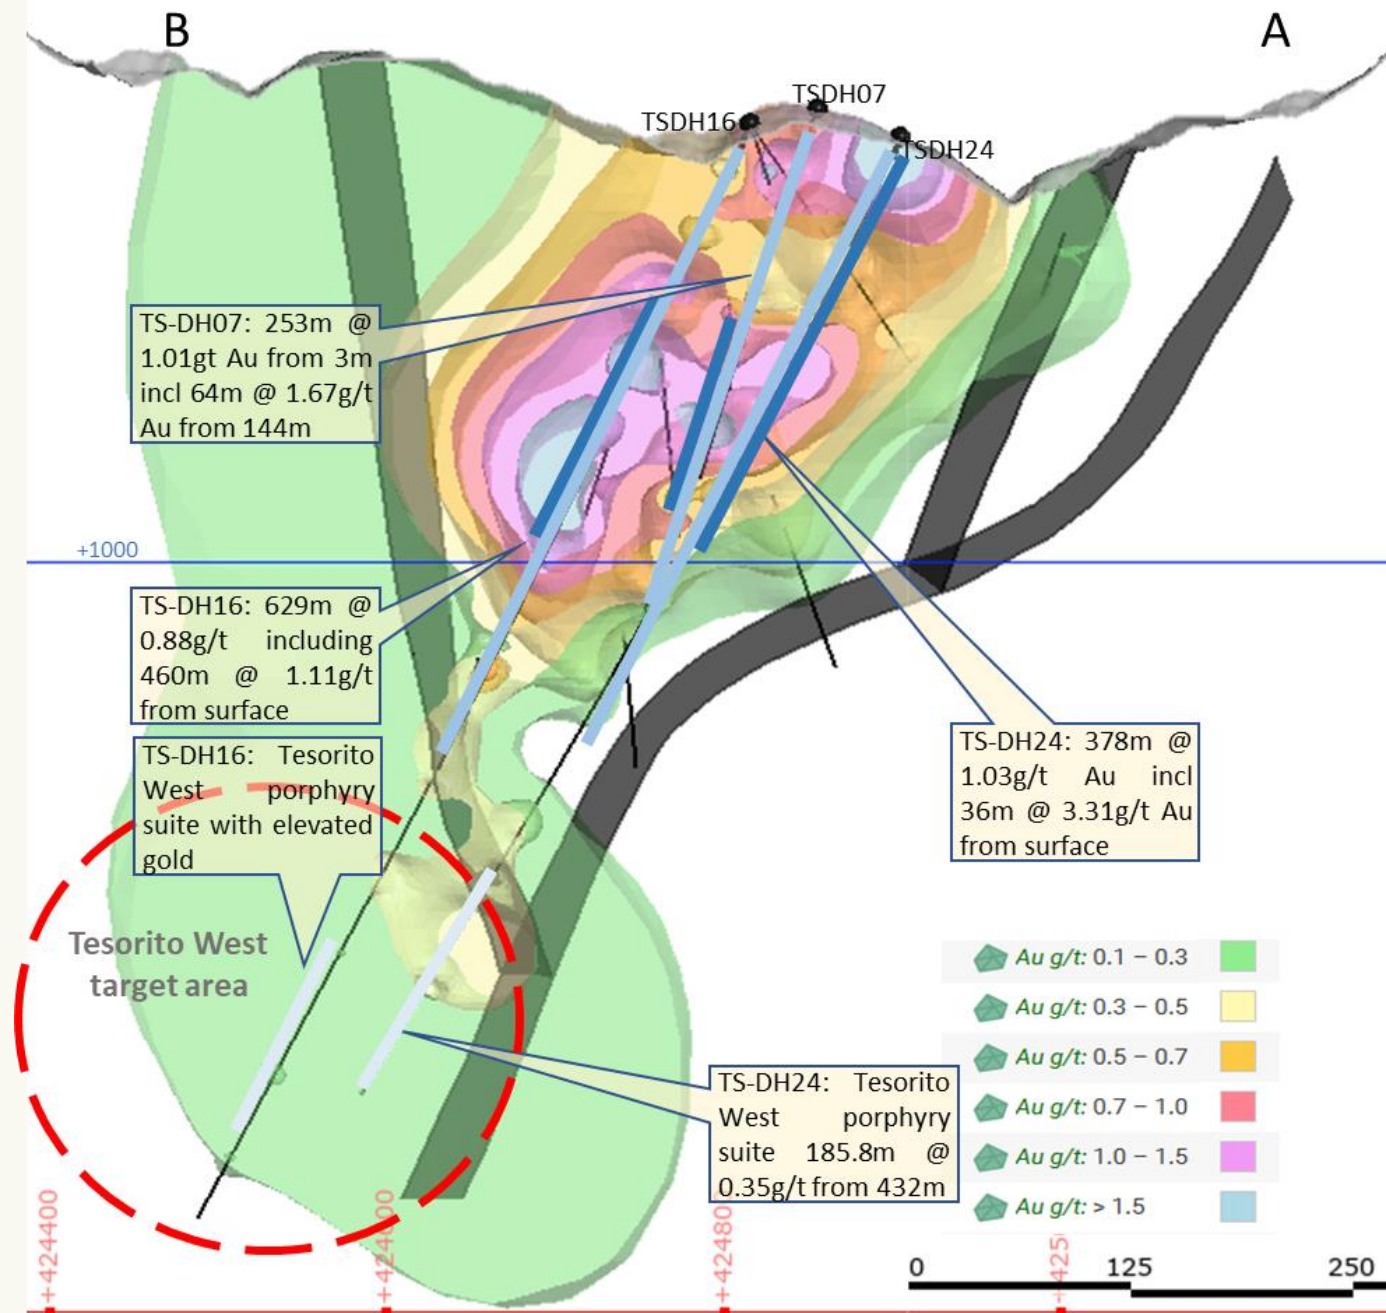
B

A

TSDH07

TSDH16

TSDH24

TS-DH07: 253m @ 1.01gt Au from 3m incl 64m @ 1.67g/t Au from 144m

+1000

TS-DH16: 629m @ 0.88g/t including 460m @ 1.11g/t from surface

TS-DH16: Tesorito West porphyry suite with elevated gold

TS-DH24: 378m @ 1.03g/t Au incl 36m @ 3.31g/t Au from surface

Tesorito West target area

Au g/t: 0.1 – 0.3

Au g/t: 0.3 – 0.5

Au g/t: 0.5 – 0.7

Au g/t: 0.7 – 1.0

Au g/t: 1.0 – 1.5

Au g/t: > 1.5

TS-DH24: Tesorito West porphyry suite 185.8m @ 0.35g/t from 432m

+424400

+424400

+424800

+425

0

125

250